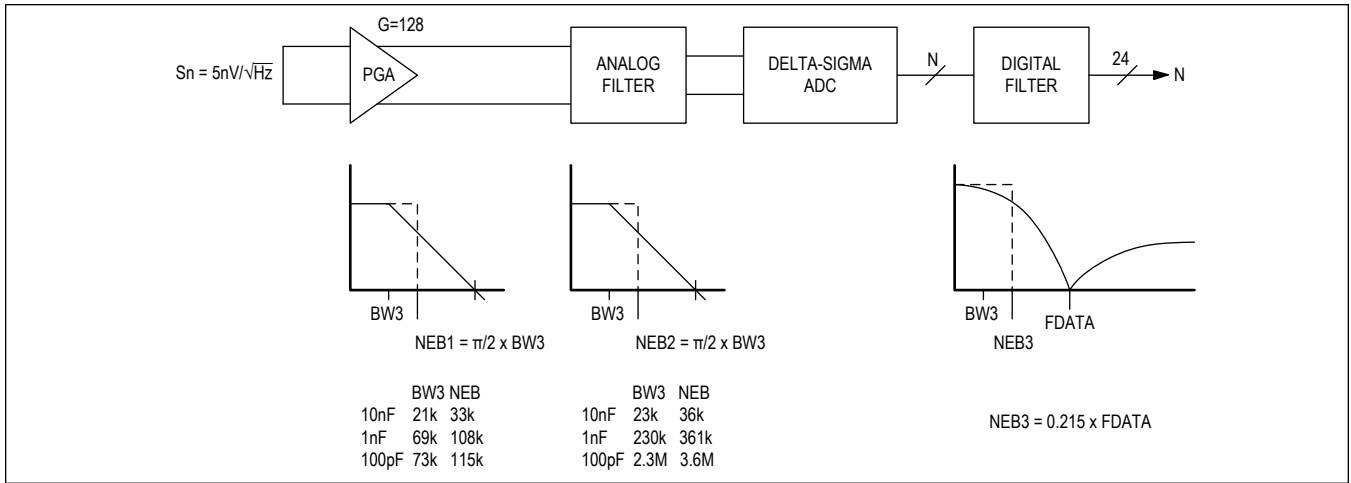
G=128

Sn = 5nV/$\sqrt{Hz}$

PGA

ANALOG FILTER

DELTA-SIGMA ADC

N

DIGITAL FILTER

24

N

BW3

NEB1 = π/2 x BW3

BW3

NEB2 = π/2 x BW3

BW3

FDATA

NEB3

| | BW3 | NEB |
|---|---|---|
| 10nF | 21k | 33k |
| 1nF | 69k | 108k |
| 100pF | 73k | 115k |

| | BW3 | NEB |
|---|---|---|
| 10nF | 23k | 36k |
| 1nF | 230k | 361k |
| 100pF | 2.3M | 3.6M |

NEB3 = 0.215 x FDATA